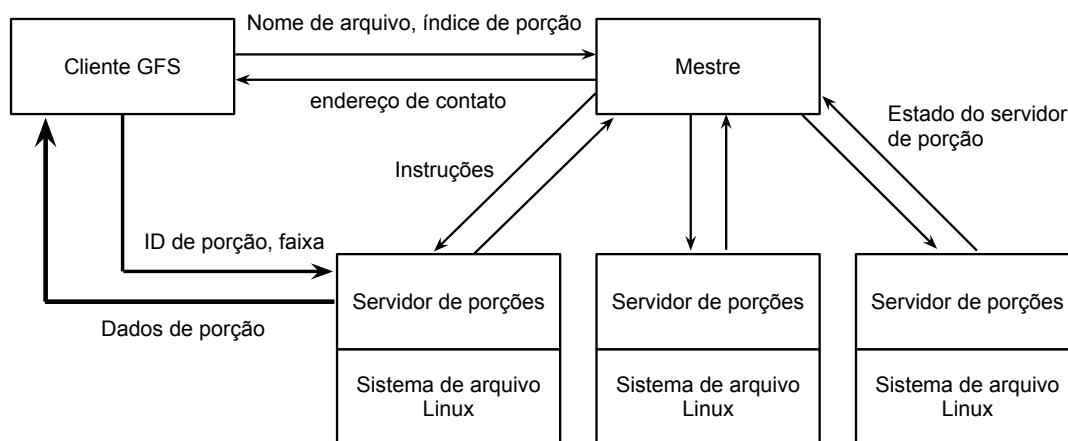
Nome de arquivo, índice de porção

Cliente GFS

Mestre

endereço de contato

Estado do servidor de porção

Instruções

ID de porção, faixa

Dados de porção

Servidor de porções

Sistema de arquivo Linux

Servidor de porções

Sistema de arquivo Linux

Servidor de porções

Sistema de arquivo Linux